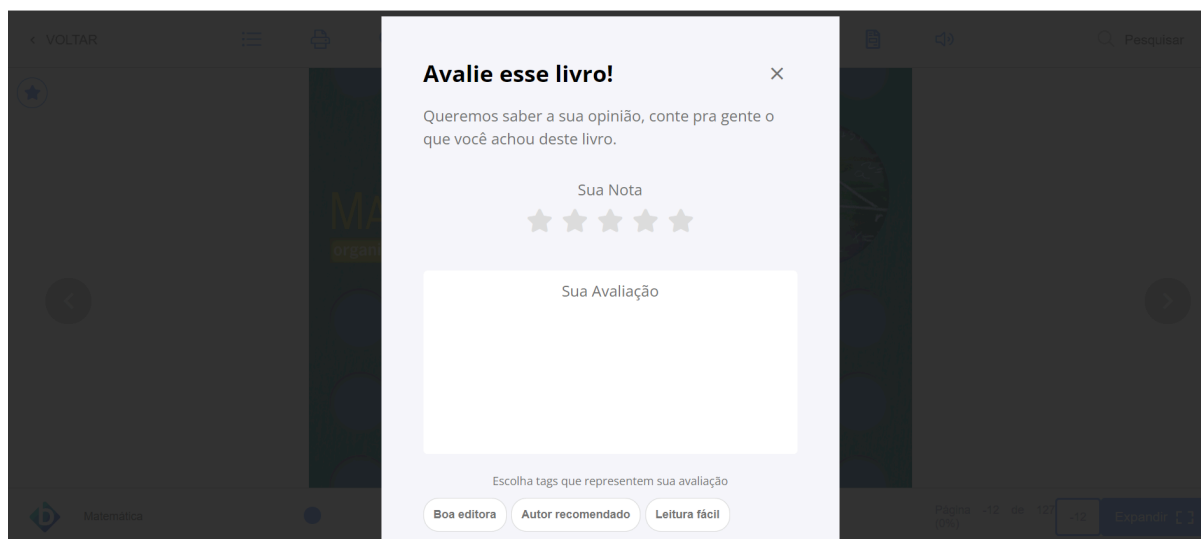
< VOLTAR

Pesquisar

Avalie esse livro!

×

Queremos saber a sua opinião, conte pra gente o que você achou deste livro.

Sua Nota

Sua Avaliação

Escolha tags que representem sua avaliação

Boa editora

Autor recomendado

Leitura fácil

Matemática

Página -12 de 527

-12

Expandir